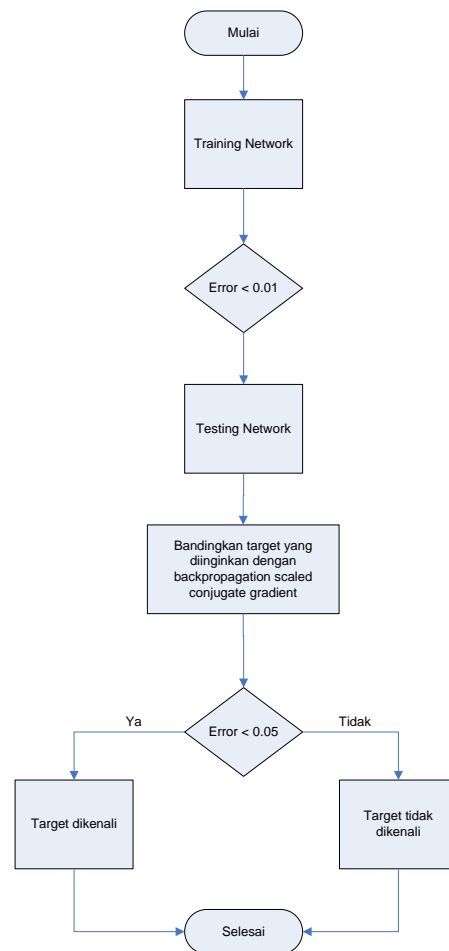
Mulai

Training Network

Error < 0.01

Testing Network

Bandingkan target yang diinginkan dengan backpropagation scaled conjugate gradient

Ya

Error < 0.05

Tidak

Target dikenali

Target tidak dikenali

Selesai